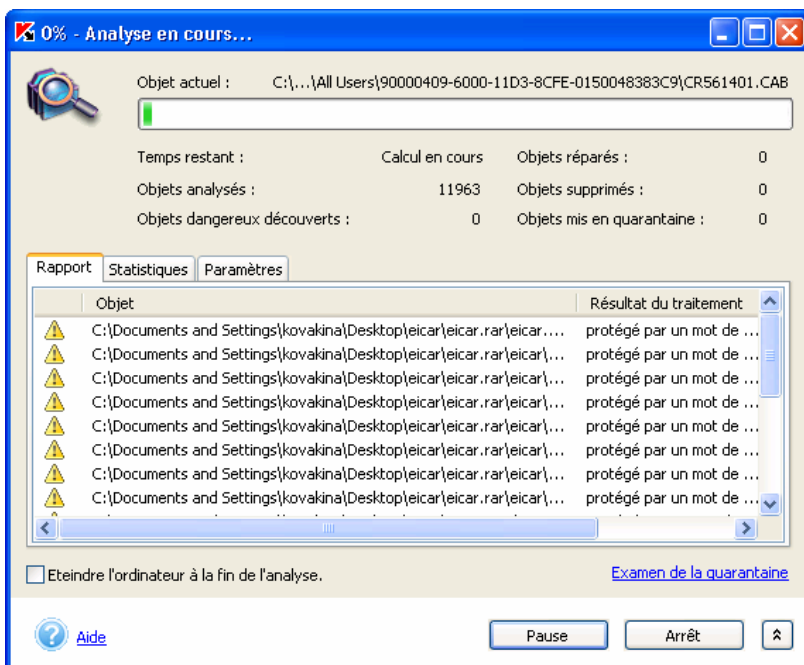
0% - Analyse en cours...

Objet actuel : C:\...\All Users\90000409-6000-11D3-8CFE-0150048383C9\CR561401.CAB

Temps restant : Calcul en cours
Objets réparés : 0
Objets analysés : 11963
Objets supprimés : 0
Objets dangereux découverts : 0
Objets mis en quarantaine : 0

Rapport | Statistiques | Paramètres

| Objet | Résultat du traitement |
|---|---|
| C:\Documents and Settings\kovakina\Desktop\eicar\eicar.rar\eicar.... | protégé par un mot de ... |
| C:\Documents and Settings\kovakina\Desktop\eicar\eicar.rar\eicar\... | protégé par un mot de ... |
| C:\Documents and Settings\kovakina\Desktop\eicar\eicar.rar\eicar\... | protégé par un mot de ... |
| C:\Documents and Settings\kovakina\Desktop\eicar\eicar.rar\eicar\... | protégé par un mot de ... |
| C:\Documents and Settings\kovakina\Desktop\eicar\eicar.rar\eicar\... | protégé par un mot de ... |
| C:\Documents and Settings\kovakina\Desktop\eicar\eicar.rar\eicar\... | protégé par un mot de ... |
| C:\Documents and Settings\kovakina\Desktop\eicar\eicar.rar\eicar\... | protégé par un mot de ... |
| C:\Documents and Settings\kovakina\Desktop\eicar\eicar.rar\eicar\... | protégé par un mot de ... |

Eteindre l'ordinateur à la fin de l'analyse.
Examen de la quarantaine

Aide
Pause
Arrêt